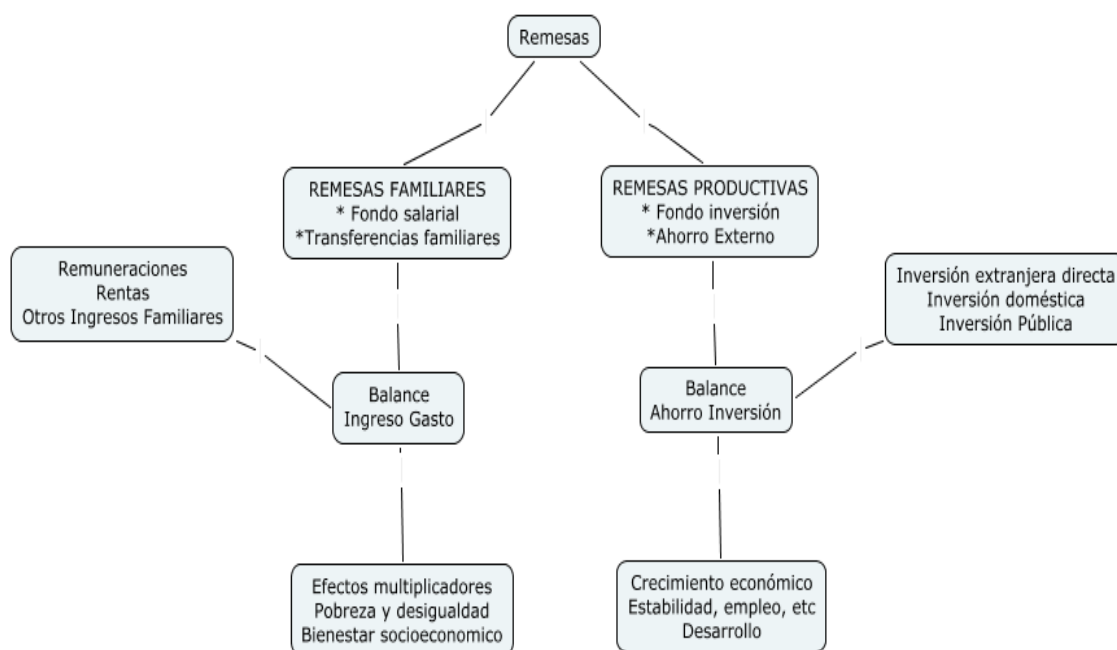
Remesas

REMESAS FAMILIARES
* Fondo salarial
*Transferencias familiares

REMESAS PRODUCTIVAS
* Fondo inversión
*Ahorro Externo

Remuneraciones
Rentas
Otros Ingresos Familiares

Balance
Ingreso Gasto

Inversión extranjera directa
Inversión doméstica
Inversión Pública

Balance
Ahorro Inversión

Efectos multiplicadores
Pobreza y desigualdad
Bienestar socioeconomico

Crecimiento económico
Estabilidad, empleo, etc
Desarrollo